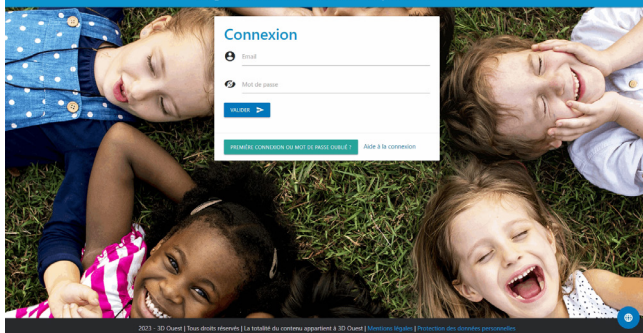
Connexion

Email

Mot de passe

VALIDER

PREMIÈRE CONNEXION OU MOT DE PASSE OUBLIÉ ?

Aide à la connexion

2023 - 3D Ouest | Tous droits réservés | La totalité du contenu appartient à 3D Ouest | Mentions légales | Protection des données personnelles